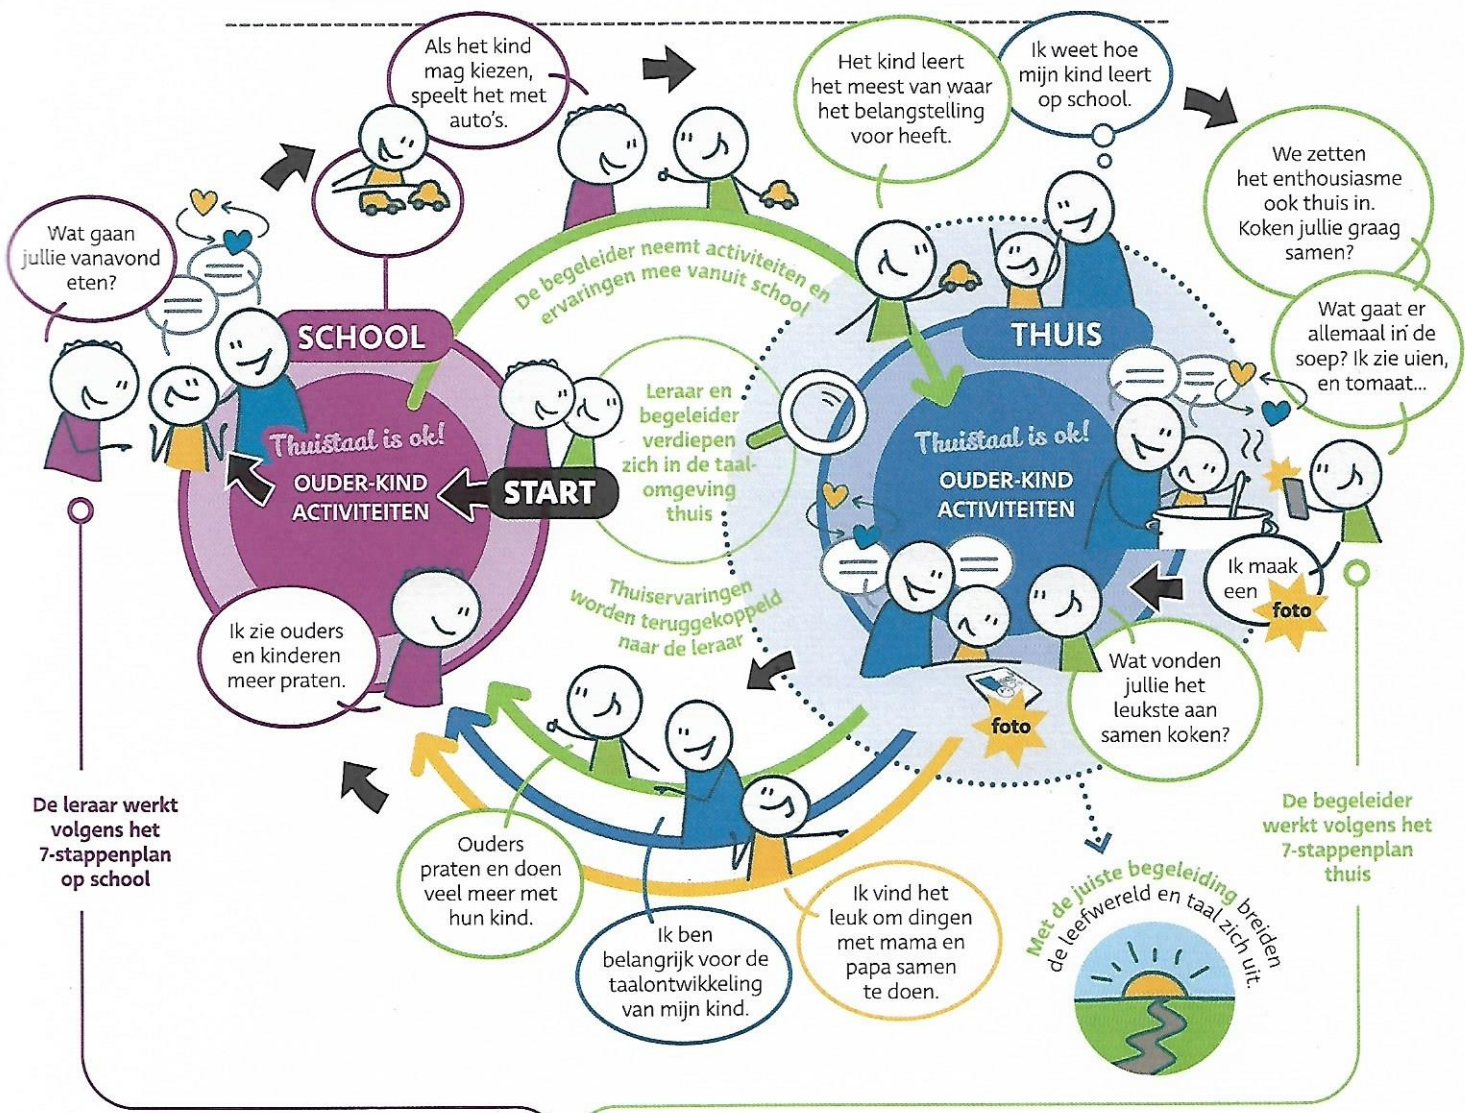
Als het kind mag kiezen, speelt het met auto's.

Het kind leert het meest van waar het belangstelling voor heeft.

Ik weet hoe mijn kind leert op school.

We zetten het enthousiasme ook thuis in. Koken jullie graag samen?

Wat gaan jullie vanavond eten?

SCHOOL

De begeleider neemt activiteiten en ervaringen mee vanuit school

THUIS

Wat gaat er allemaal in de soep? Ik zie uien, en tomaat...

Thuistaal is ok!

OUDER-KIND ACTIVITEITEN

START

Leraar en begeleider verdiepen zich in de taalomgeving thuis

Thuistaal is ok!

OUDER-KIND ACTIVITEITEN

Ik maak een foto

Thuiservaringen worden teruggekoppeld naar de leraar

Ik zie ouders en kinderen meer praten.

Wat vonden jullie het leukste aan samen koken?

foto

De leraar werkt volgens het 7-stappenplan op school

Ouders praten en doen veel meer met hun kind.

Ik ben belangrijk voor de taalontwikkeling van mijn kind.

Ik vind het leuk om dingen met mama en papa samen te doen.

Met de juiste begeleiding breiden de leefwereld en taal zich uit.

De begeleider werkt volgens het 7-stappenplan thuis